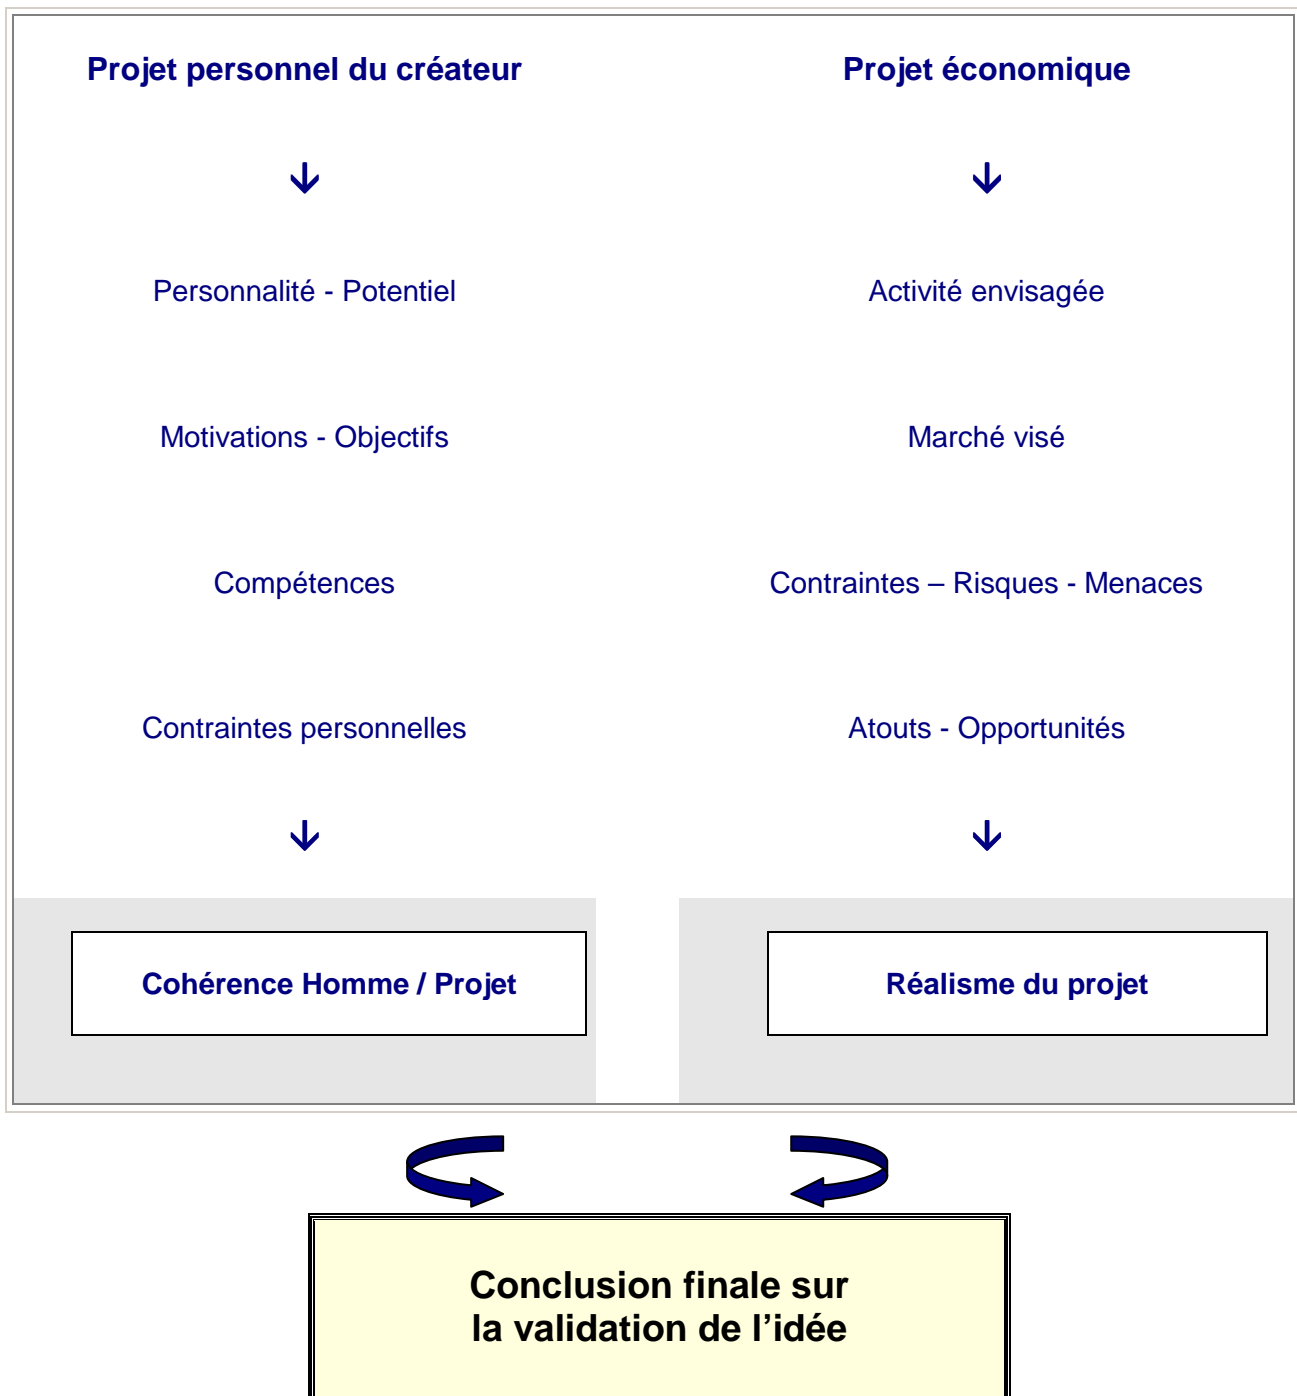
Projet personnel du créateur

Personnalité - Potentiel

Motivations - Objectifs

Compétences

Contraintes personnelles

Cohérence Homme / Projet

Projet économique

Activité envisagée

Marché visé

Contraintes – Risques - Menaces

Atouts - Opportunités

Réalisme du projet

Conclusion finale sur la validation de l’idée